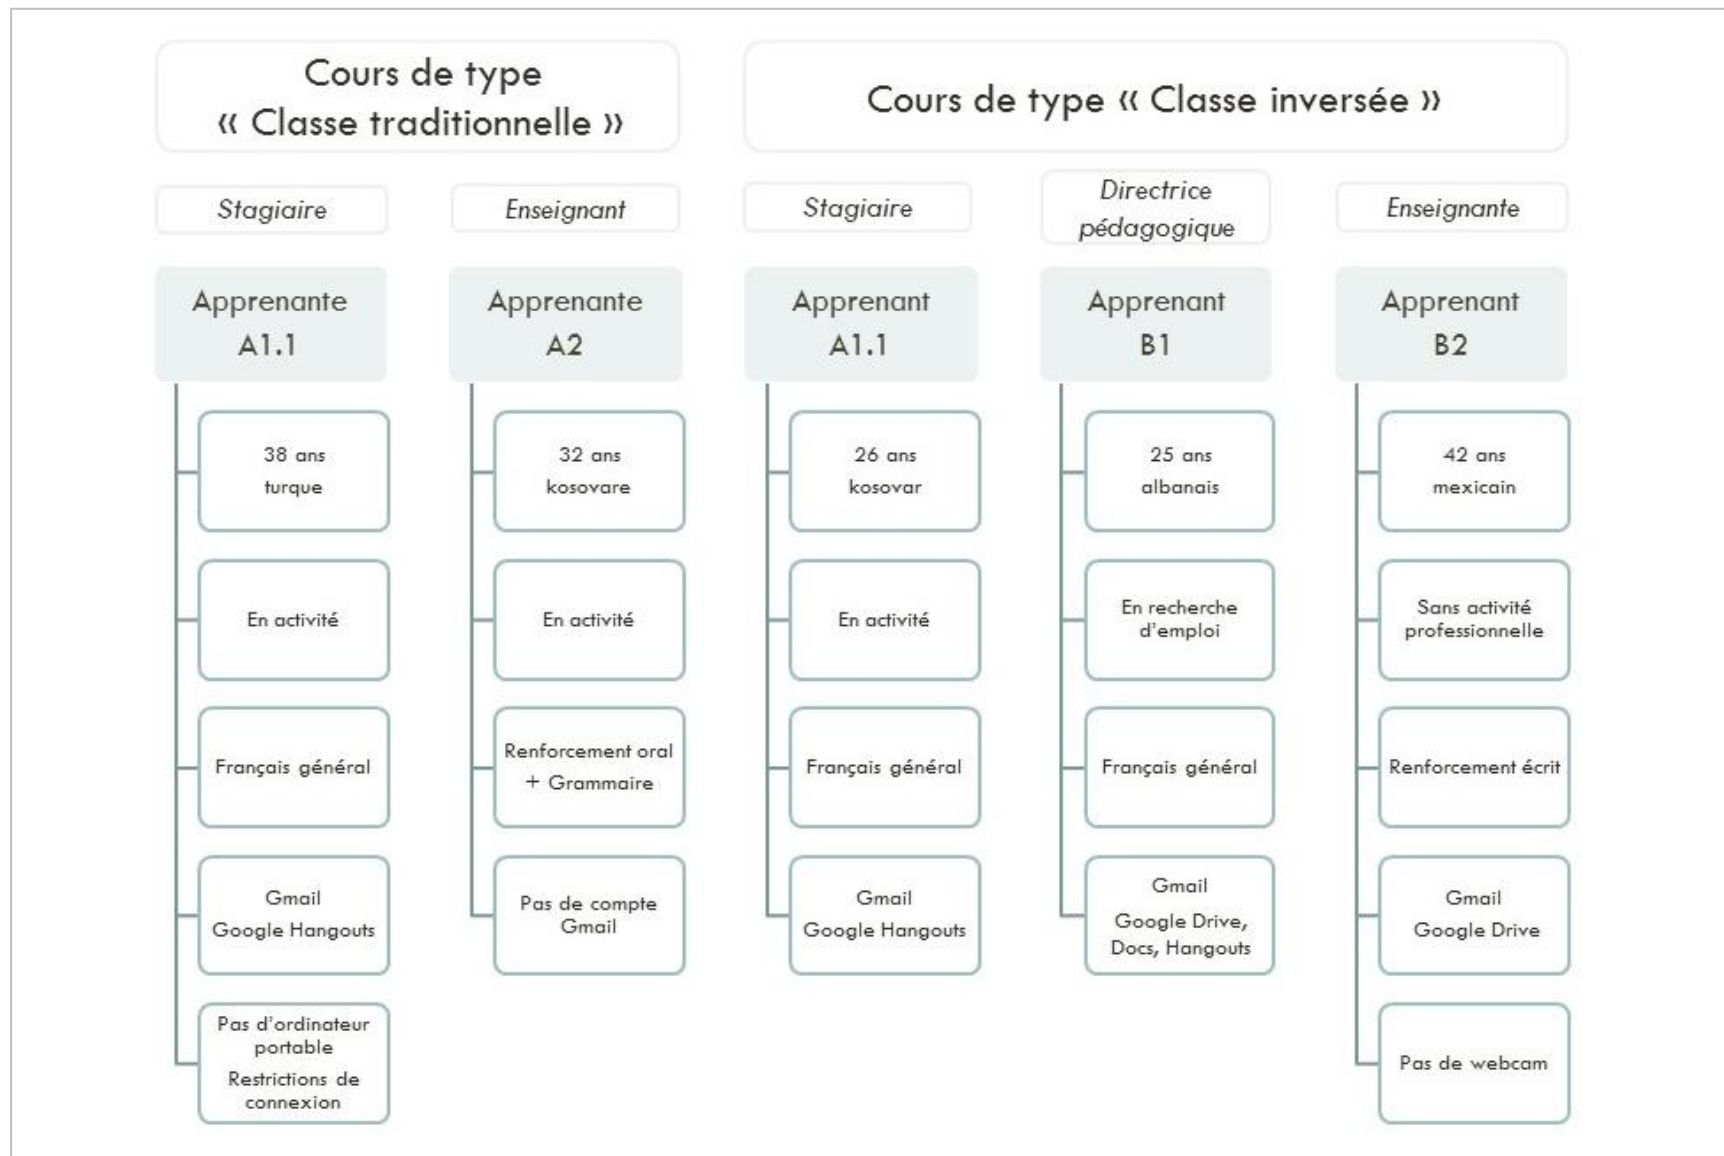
Cours de type « Classe traditionnelle »

Stagiaire

Apprenante A1.1

38 ans turque

En activité

Français général

Gmail Google Hangouts

Pas d'ordinateur portable Restrictions de connexion

Enseignant

Apprenante A2

32 ans kosovare

En activité

Renforcement oral + Grammaire

Pas de compte Gmail

Cours de type « Classe inversée »

Stagiaire

Apprenant A1.1

26 ans kosovar

En activité

Français général

Gmail Google Hangouts

Directrice pédagogique

Apprenant B1

25 ans albanais

En recherche d'emploi

Français général

Gmail Google Drive, Docs, Hangouts

Enseignante

Apprenant B2

42 ans mexicain

Sans activité professionnelle

Renforcement écrit

Gmail Google Drive

Pas de webcam